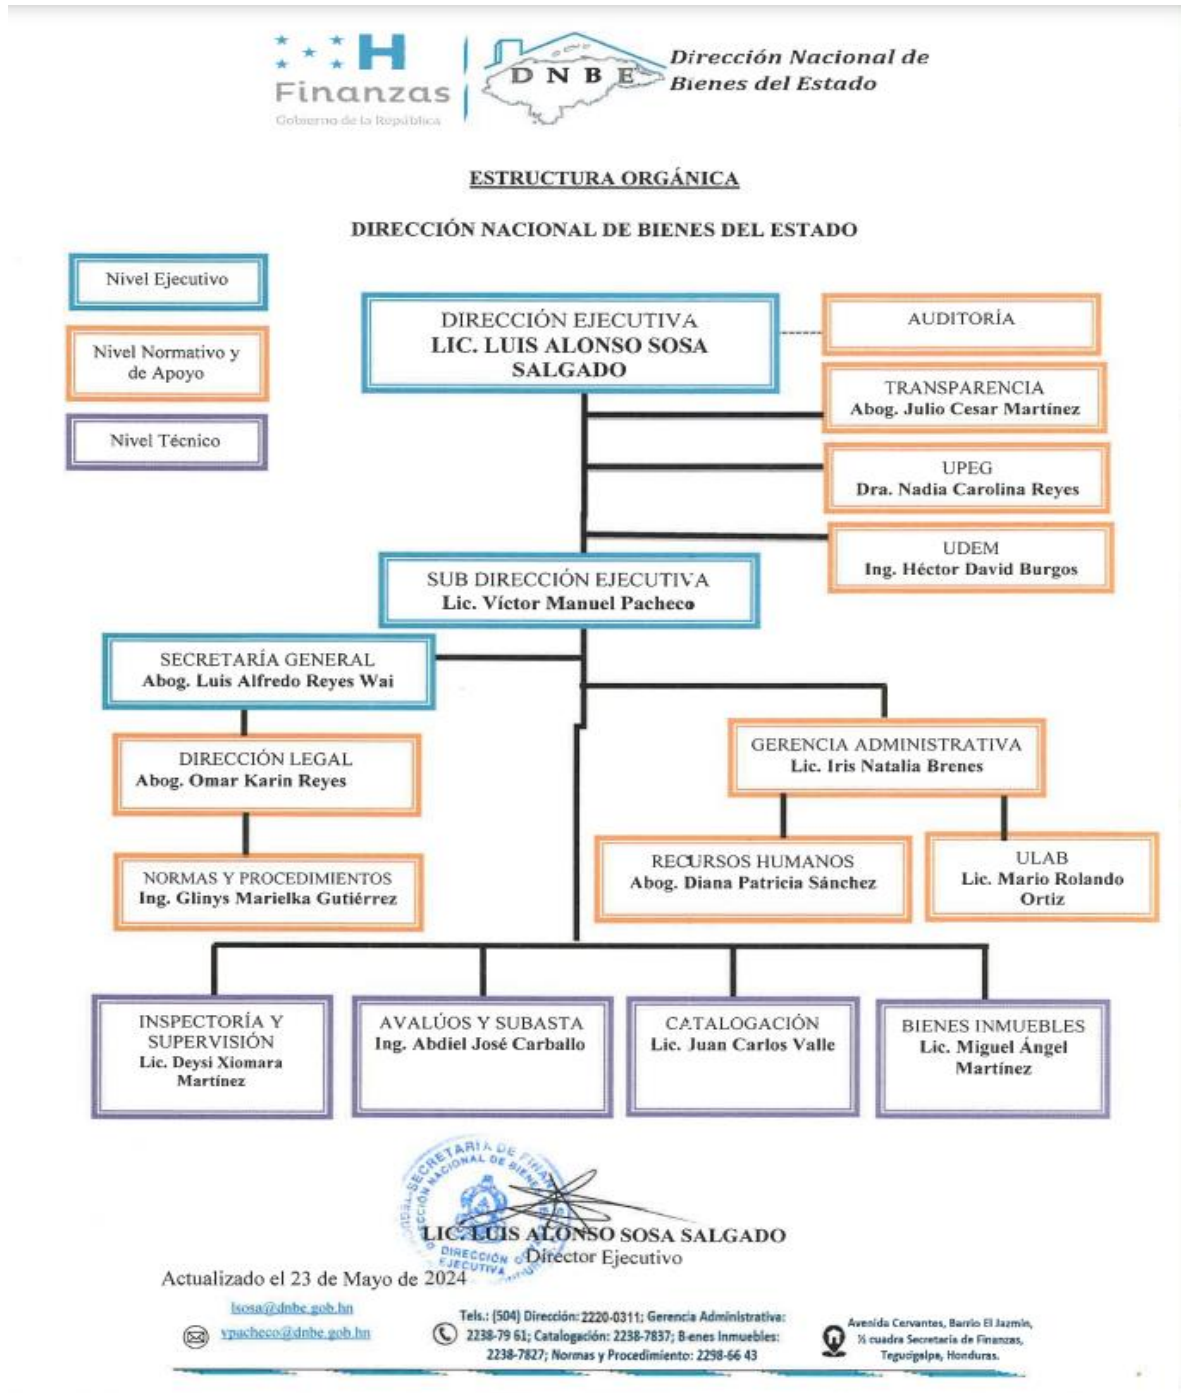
H
Finanzas
Gobierno de la República

DNBE
Dirección Nacional de Bienes del Estado

ESTRUCTURA ORGÁNICA

DIRECCIÓN NACIONAL DE BIENES DEL ESTADO

Nivel Ejecutivo

Nivel Normativo y de Apoyo

Nivel Técnico

DIRECCIÓN EJECUTIVA
LIC. LUIS ALONSO SOSA SALGADO

AUDITORÍA

TRANSPARENCIA
Abog. Julio Cesar Martínez

UPEG
Dra. Nadia Carolina Reyes

UDEM
Ing. Héctor David Burgos

SUB DIRECCIÓN EJECUTIVA
Lic. Víctor Manuel Pacheco

SECRETARÍA GENERAL
Abog. Luis Alfredo Reyes Wai

DIRECCIÓN LEGAL
Abog. Omar Karin Reyes

NORMAS Y PROCEDIMIENTOS
Ing. Glinys Marielka Gutiérrez

GERENCIA ADMINISTRATIVA
Lic. Iris Natalia Brenes

RECURSOS HUMANOS
Abog. Diana Patricia Sánchez

ULAB
Lic. Mario Rolando Ortiz

INSPECTORÍA Y SUPERVISIÓN
Lic. Deysi Xiomara Martínez

AVALÚOS Y SUBASTA
Ing. Abdiel José Carballo

CATALOGACIÓN
Lic. Juan Carlos Valle

BIENES INMUEBLES
Lic. Miguel Ángel Martínez

SECRETARÍA DE FINANZAS
DIRECCIÓN NACIONAL DE BIENES
DIRECCIÓN EJECUTIVA

LIC. LUIS ALONSO SOSA SALGADO
Director Ejecutivo

Actualizado el 23 de Mayo de 2024

lsosa@dnbe.gob.hn
vpacheco@dnbe.gob.hn

Tels.: (504) Dirección: 2220-0311; Gerencia Administrativa: 2238-79 61; Catalogación: 2238-7837; Bienes Inmuebles: 2238-7827; Normas y Procedimiento: 2298-66 43

Avenida Cervantes, Barrio El Jazmín, ½ cuadra Secretaría de Finanzas, Tegucigalpa, Honduras.